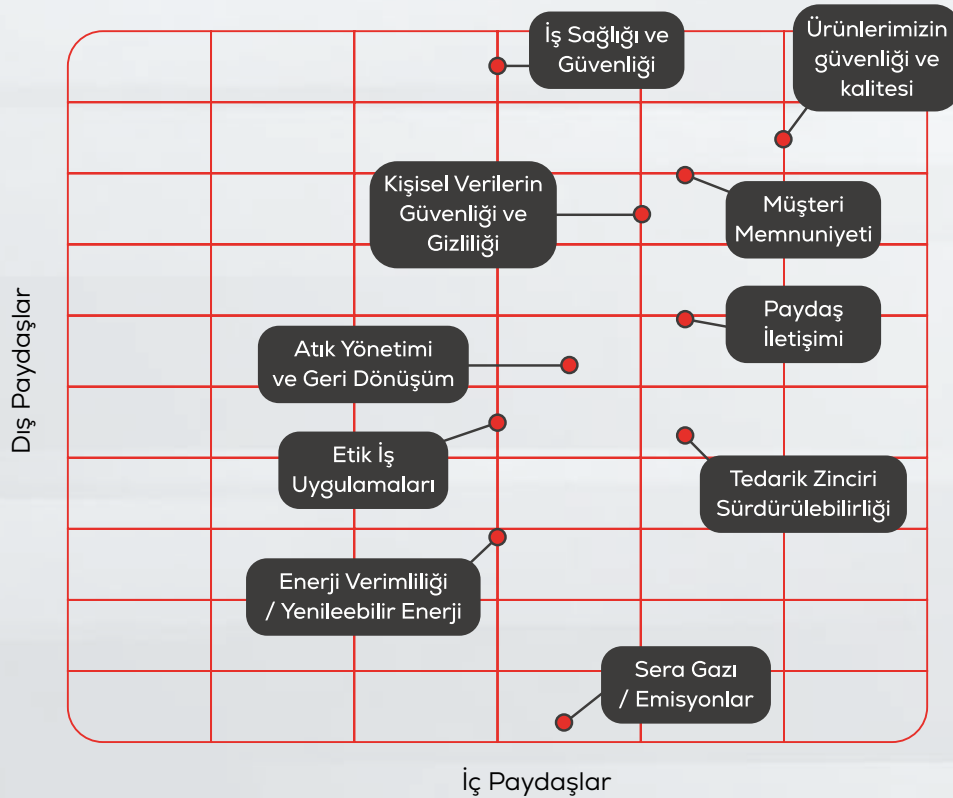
İş Sağlığı ve Güvenliği

Ürünlerimizin güvenliği ve kalitesi

Kişisel Verilerin Güvenliği ve Gizliliği

Müşteri Memnuniyeti

Paydaş İletişimi

Atık Yönetimi ve Geri Dönüşüm

Etik İş Uygulamaları

Tedarik Zinciri Sürdürülebilirliği

Enerji Verimliliği / Yenileebilir Enerji

Sera Gazı / Emisyonlar

Dış Paydaşlar

İç Paydaşlar